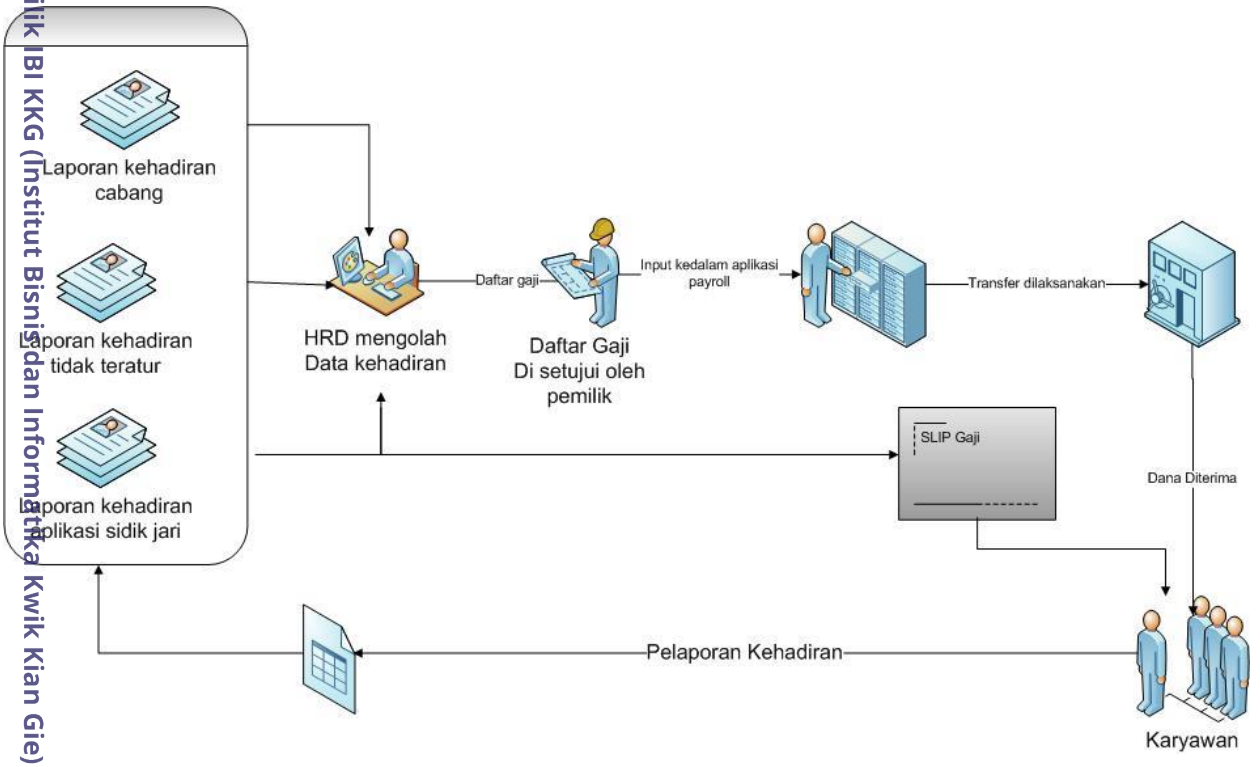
ilik IBI KKG (Institut Bisnis dan Informatika Kwik Kian Gie)

Laporan kehadiran cabang

Laporan kehadiran tidak teratur

Laporan kehadiran aplikasi sidik jari

HRD mengolah Data kehadiran

Daftar gaji

Daftar Gaji Di setujui oleh pemilik

Input kedalam aplikasi payroll

Transfer dilaksanakan

SLIP Gaji

Dana Diterima

Pelaporan Kehadiran

Karyawan